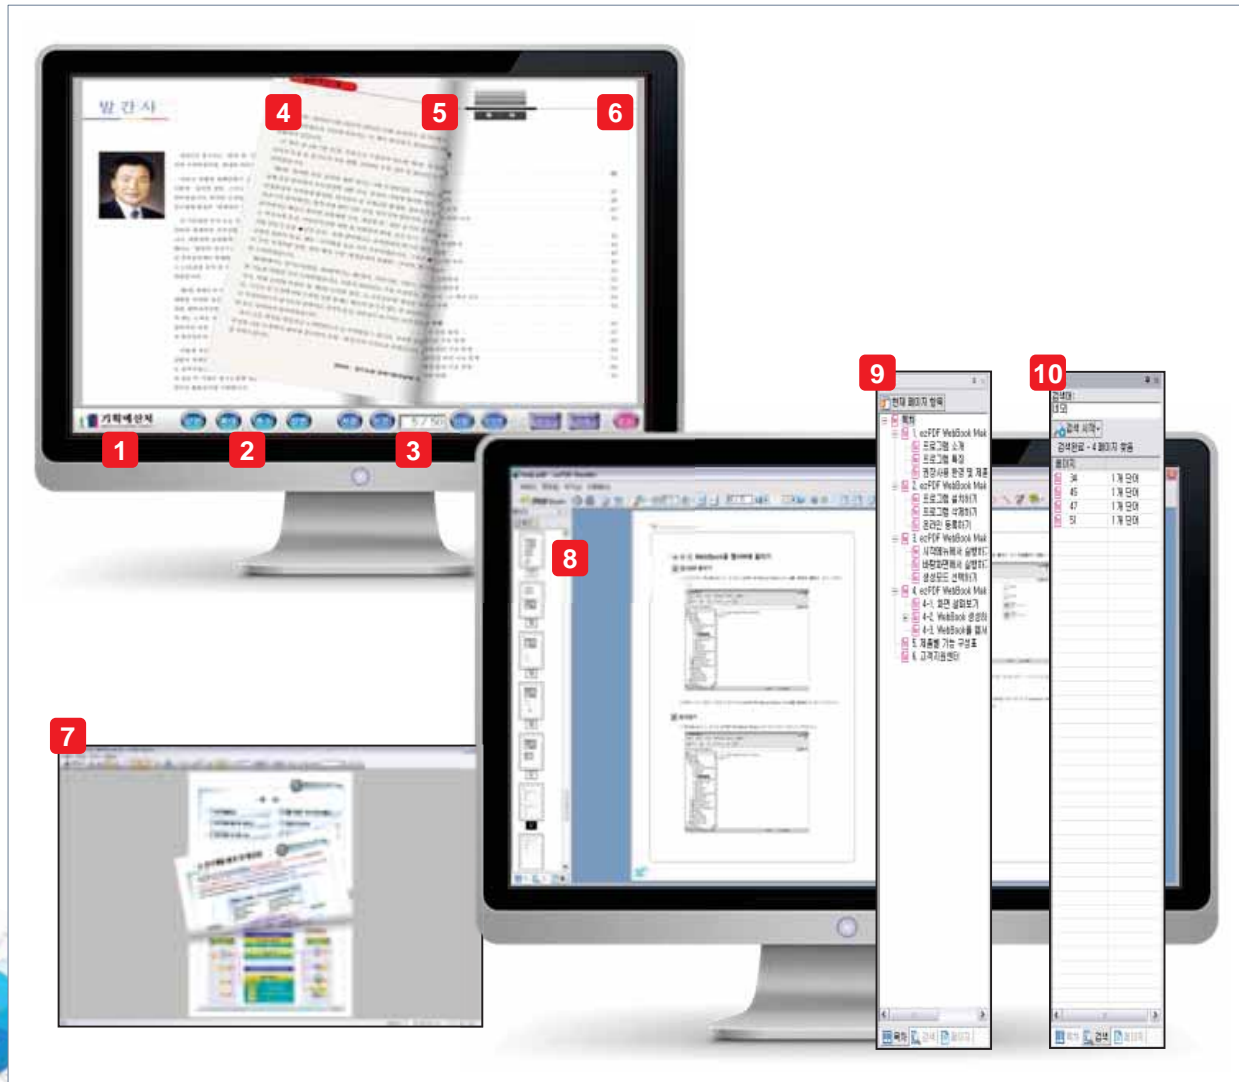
발 간 사

4

5

6

기획예산처

1

2

3

7

8

9

현재 페이지 항목

목차

1. ezPDF WebBook Mak

프로그램 소개

프로그램 특징

권장사용 환경 및 제품

2. ezPDF WebBook Mak

프로그램 설치하기

프로그램 삭제하기

온라인 등록하기

3. ezPDF WebBook Mak

시작메뉴에서 실행하기

바탕화면에서 실행하기

생성모드 선택하기

4. ezPDF WebBook Mak

4-1. 화면 살펴보기

4-2. WebBook 생성하

4-3. WebBook을 열서

5. 제품별 기능 구성표

6. 고객지원센터

목차 검색 페이지

10

검색어 :

테이

검색 시작

검색완료 - 4 페이지 찾음

페이지

| | |
|---|---|
| 34 | 1개 단어 |
| 45 | 1개 단어 |
| 47 | 1개 단어 |
| 51 | 1개 단어 |

목차 검색 페이지